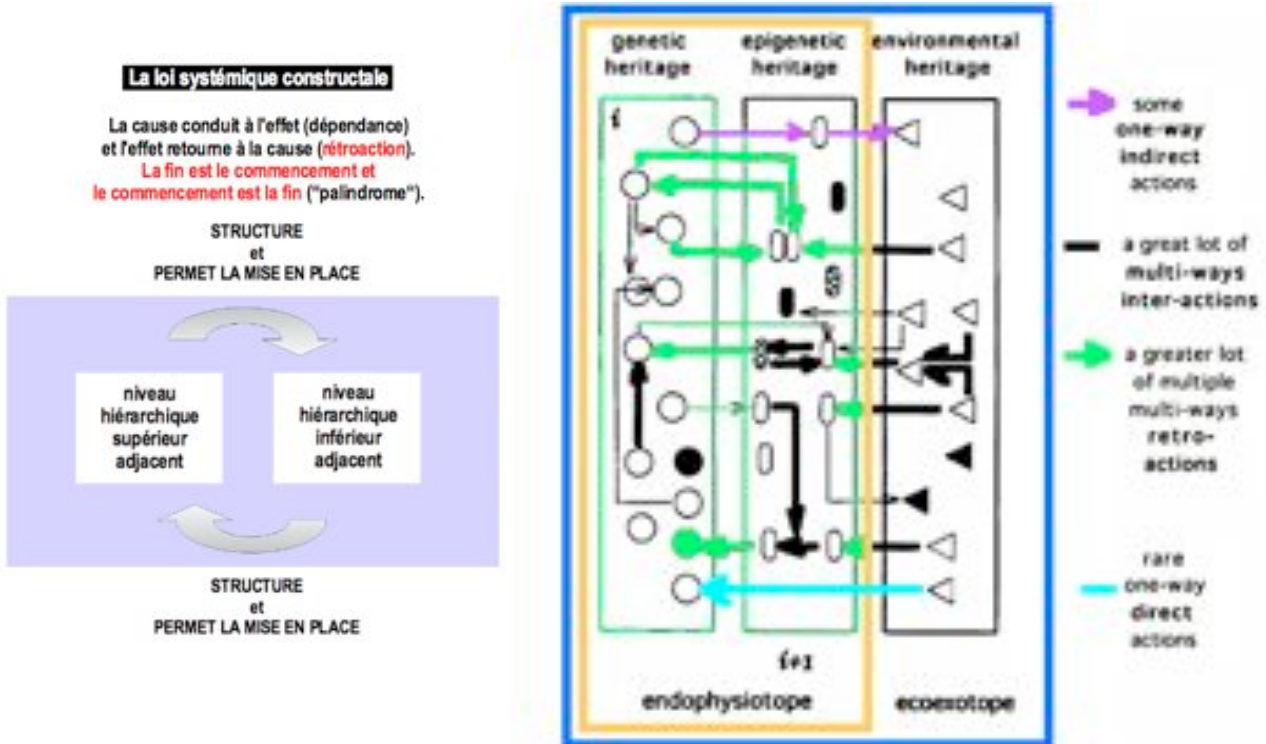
La loi systémique constructale

La cause conduit à l'effet (dépendance) et l'effet retourne à la cause (rétroaction). La fin est le commencement et le commencement est la fin ("palindrome").

STRUCTURE
et
PERMET LA MISE EN PLACE

niveau hiérarchique supérieur adjacent

niveau hiérarchique inférieur adjacent

STRUCTURE
et
PERMET LA MISE EN PLACE

genetic heritage

epigenetic heritage

environmental heritage

i

i#1

endophysiotope

ecoexotope

some one-way indirect actions

a great lot of multi-ways inter-actions

a greater lot of multiple multi-ways retro-actions

rare one-way direct actions